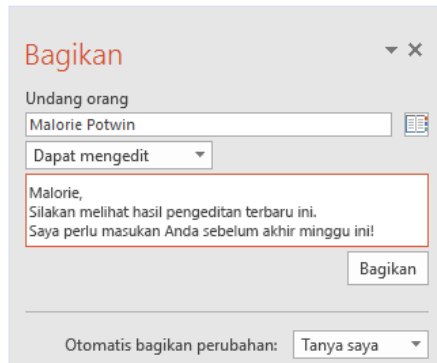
Bagikan

Undang orang

Malorie Potwin

Dapat mengedit

Malorie,
Silakan melihat hasil pengeditan terbaru ini.
Saya perlu masukan Anda sebelum akhir minggu ini!

Bagikan

Otomatis bagikan perubahan: Tanya saya